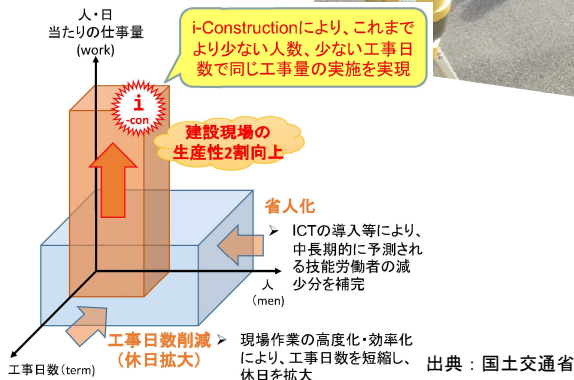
人・日
当たりの仕事量
(work)

i-Constructionにより、これまでより少ない人数、少ない工事日数で同じ工事量の実施を実現

i
-con

建設現場の
生産性2割向上

省人化

➢ ICTの導入等により、中長期に予測される技能労働者の減少分を補完

人
(men)

工事日数削減
(休日拡大)

➢ 現場作業の高度化・効率化により、工事日数を短縮し、休日を拡大

工事日数 (term)

出典：国土交通省